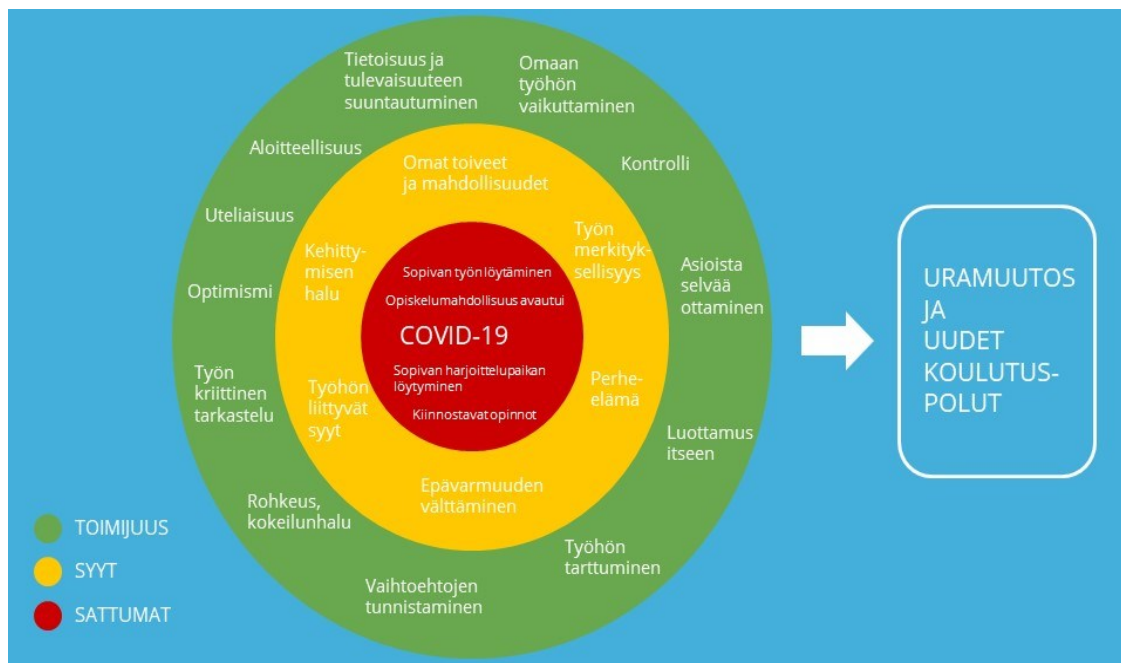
Tietoisuus ja tulevaisuuteen suuntautuminen

Omaan työhön vaikuttaminen

Aloitteellisuus

Kontrolli

Uteliaisuus

Optimismi

Asioista selvää ottaminen

Työn kriittinen tarkastelu

Luottamus itseen

Rohkeus, kokeilunhalu

Työhön tarttuminen

Vaihtoehtojen tunnistaminen

Omat toiveet ja mahdollisuudet

Kehittymisen halu

Työn merkityksellisyys

Työhön liittyvät syyt

Perhe-elämä

Epävarmuuden välttäminen

Sopivan työn löytäminen

Opiskelumahdollisuus avautui

COVID-19

Sopivan harjoittelupaikan löytyminen

Kiinnostavat opinnot

URAMUUTOS JA UUDET KOULUTUSPOLUT

TOIMIJUUS

SYYT

SATTUMAT